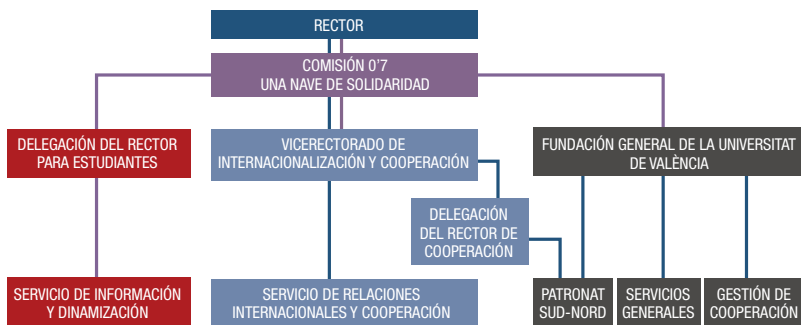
RECTOR

COMISIÓN 0'7
UNA NAVE DE SOLIDARIDAD

DELEGACIÓN DEL RECTOR PARA ESTUDIANTES

VICERECTORADO DE INTERNACIONALIZACIÓN Y COOPERACIÓN

FUNDACIÓN GENERAL DE LA UNIVERSITAT DE VALÈNCIA

DELEGACIÓN DEL RECTOR DE COOPERACIÓN

SERVICIO DE INFORMACIÓN Y DINAMIZACIÓN

SERVICIO DE RELACIONES INTERNACIONALES Y COOPERACIÓN

PATRONAT SUD-NORD

SERVICIOS GENERALES

GESTIÓN DE COOPERACIÓN